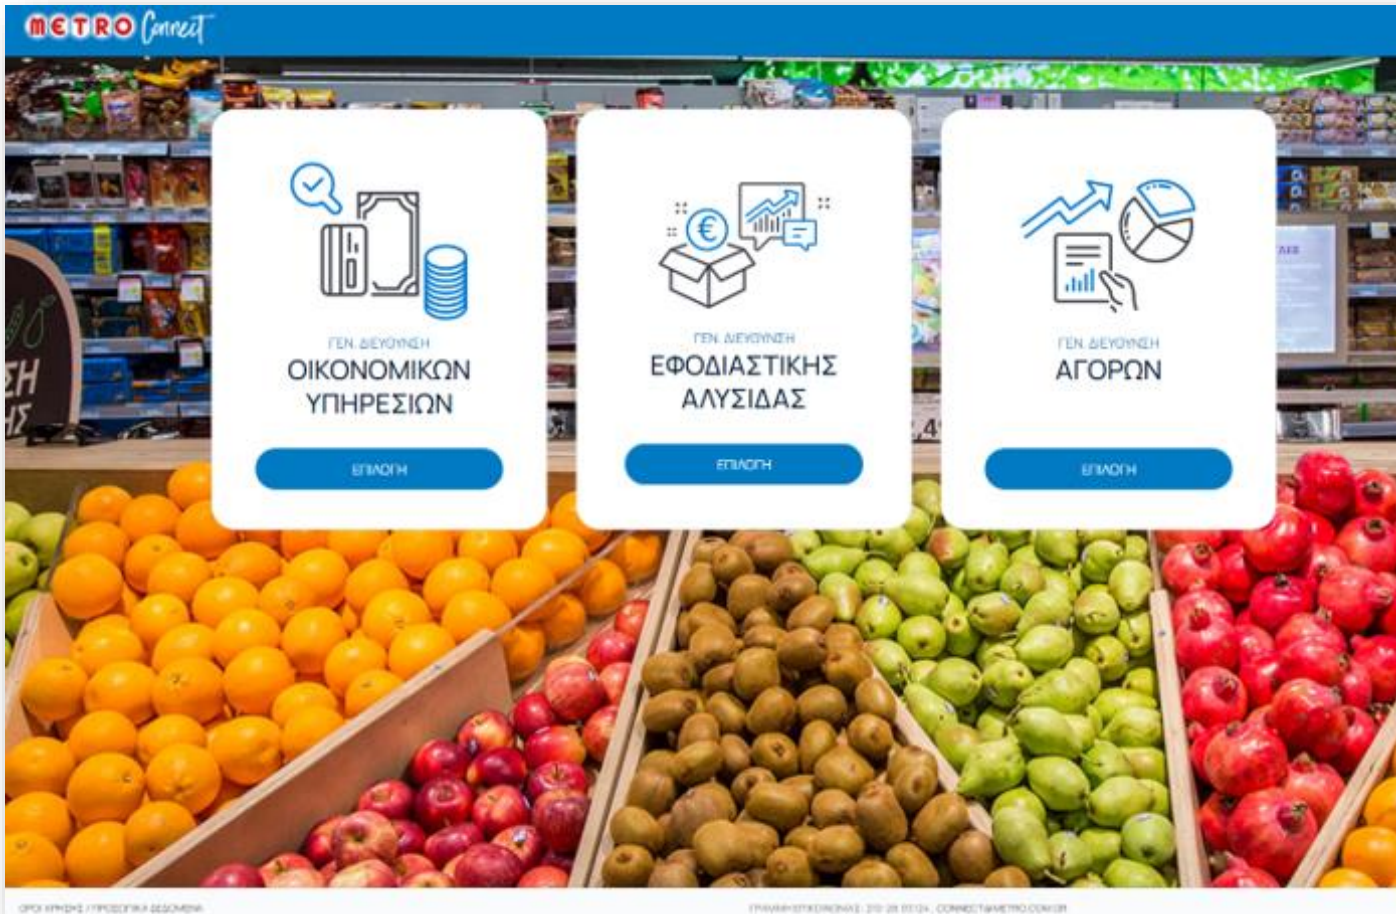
METRO Connect

ΓΕΝ. ΔΙΕΥΘΥΝΣΗ
ΟΙΚΟΝΟΜΙΚΩΝ ΥΠΗΡΕΣΙΩΝ

ΕΠΙΛΟΓΗ

ΓΕΝ. ΔΙΕΥΘΥΝΣΗ
ΕΦΟΔΙΑΣΤΙΚΗΣ ΑΛΥΣΙΔΑΣ

ΕΠΙΛΟΓΗ

ΓΕΝ. ΔΙΕΥΘΥΝΣΗ
ΑΓΟΡΩΝ

ΕΠΙΛΟΓΗ

ΟΡΟΙ ΧΡΗΣΗΣ / ΠΡΟΣΩΠΙΚΑ ΔΕΔΟΜΕΝΑ

ΓΡΑΜΜΗ ΕΠΙΚΟΙΝΩΝΙΑΣ: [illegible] . CONNECT@METRO.COM.GR